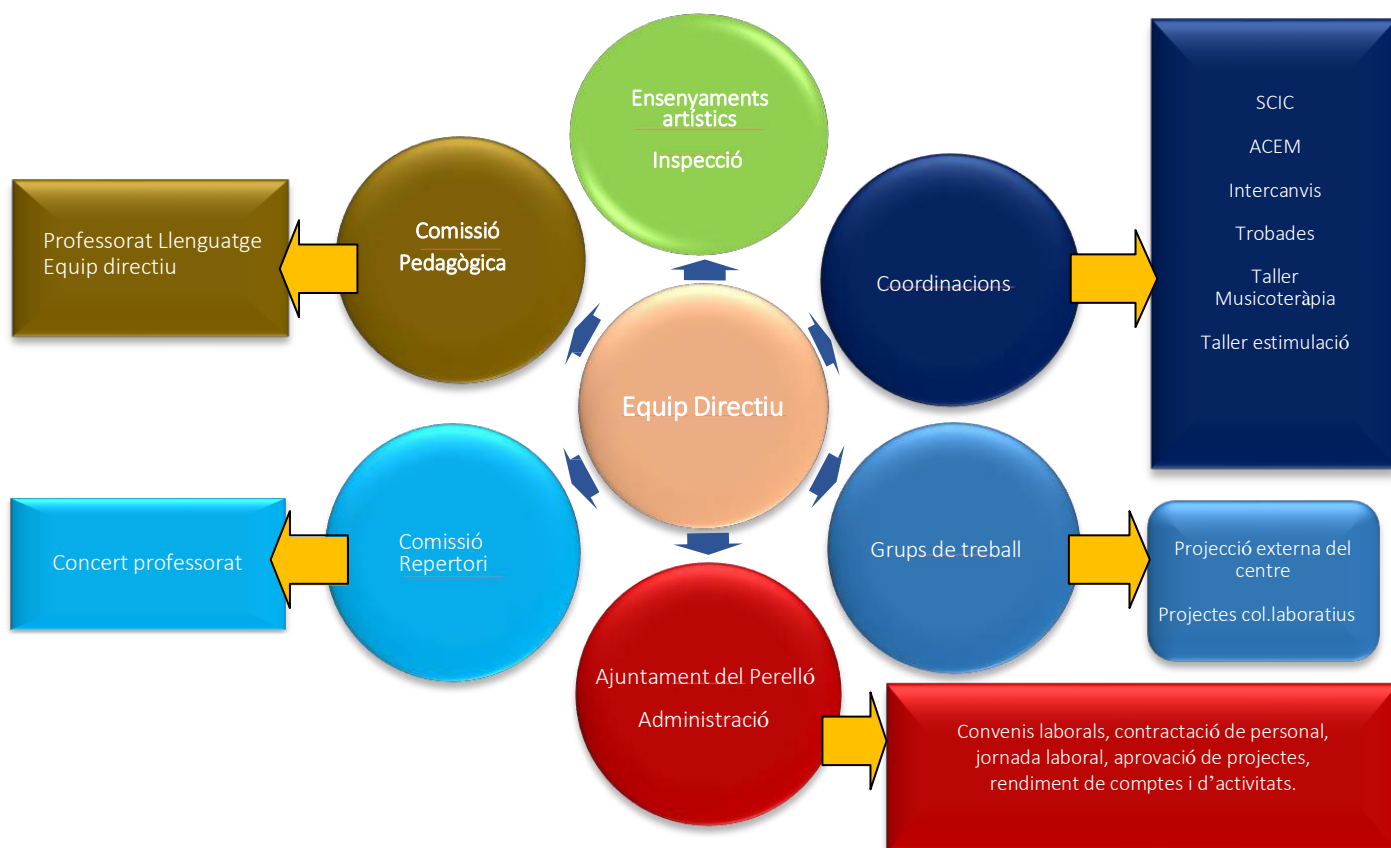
Ensenyaments artístics

Inspecció

SCIC

ACEM

Intercanvis

Trobades

Taller Musicoteràpia

Taller estimulació

Professorat Llenguatge
Equip directiu

Comissió Pedagògica

Coordinacions

Equip Directiu

Concert professorat

Comissió Repertori

Grups de treball

Projecció externa del centre

Projectes col.laboratius

Ajuntament del Perelló

Administració

Convenis laborals, contractació de personal, jornada laboral, aprovació de projectes, rendiment de comptes i d'activitats.